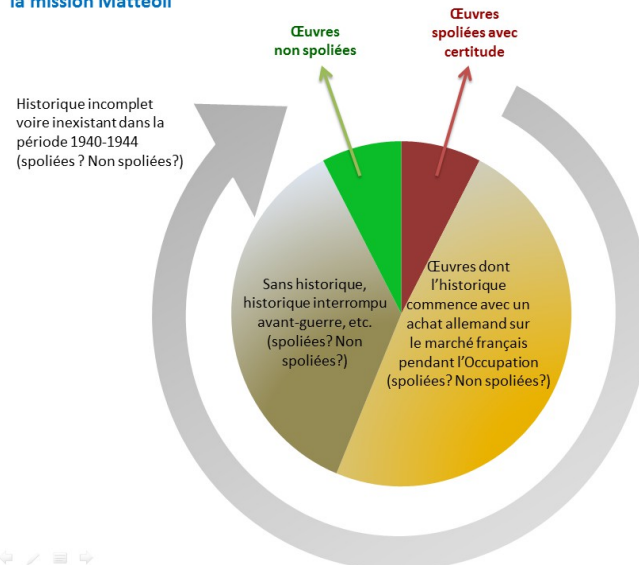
la mission Mattéoli

Œuvres non spoliées

Œuvres spoliées avec certitude

Historique incomplet voire inexistant dans la période 1940-1944 (spoliées ? Non spoliées?)

Sans historique, historique interrompu avant-guerre, etc. (spoliées? Non spoliées?)

Œuvres dont l'historique commence avec un achat allemand sur le marché français pendant l'Occupation (spoliées? Non spoliées?)